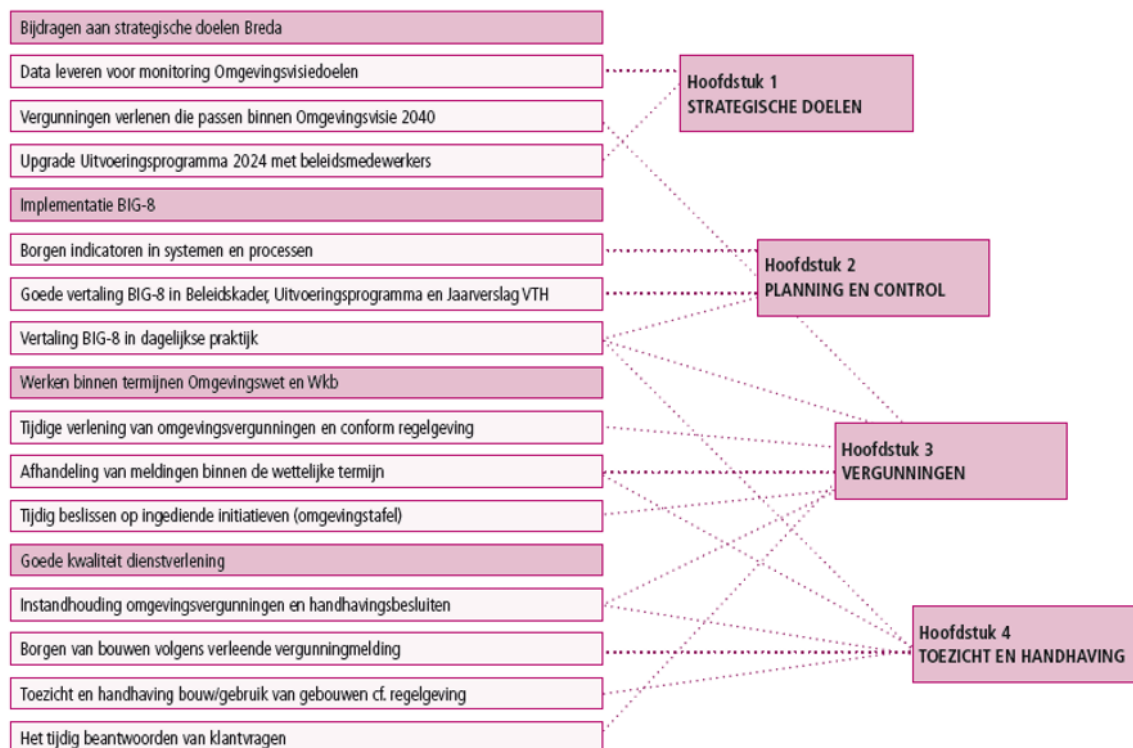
Bijdragen aan strategische doelen Breda

Data leveren voor monitoring Omgevingsvisiedoelen

Vergunningen verlenen die passen binnen Omgevingsvisie 2040

Upgrade Uitvoeringsprogramma 2024 met beleidsmedewerkers

Implementatie BIG-8

Borgen indicatoren in systemen en processen

Goede vertaling BIG-8 in Beleidskader, Uitvoeringsprogramma en Jaarverslag VTH

Vertaling BIG-8 in dagelijkse praktijk

Werken binnen termijnen Omgevingswet en Wkb

Tijdige verlening van omgevingsvergunningen en conform regelgeving

Afhandeling van meldingen binnen de wettelijke termijn

Tijdig beslissen op ingediende initiatieven (omgevingstafel)

Goede kwaliteit dienstverlening

Instandhouding omgevingsvergunningen en handhavingsbesluiten

Borgen van bouwen volgens verleende vergunningmelding

Toezicht en handhaving bouw/gebruik van gebouwen cf. regelgeving

Het tijdig beantwoorden van klantvragen

Hoofdstuk 1
STRATEGISCHE DOELEN

Hoofdstuk 2
PLANNING EN CONTROL

Hoofdstuk 3
VERGUNNINGEN

Hoofdstuk 4
TOEZICHT EN HANDHAVING